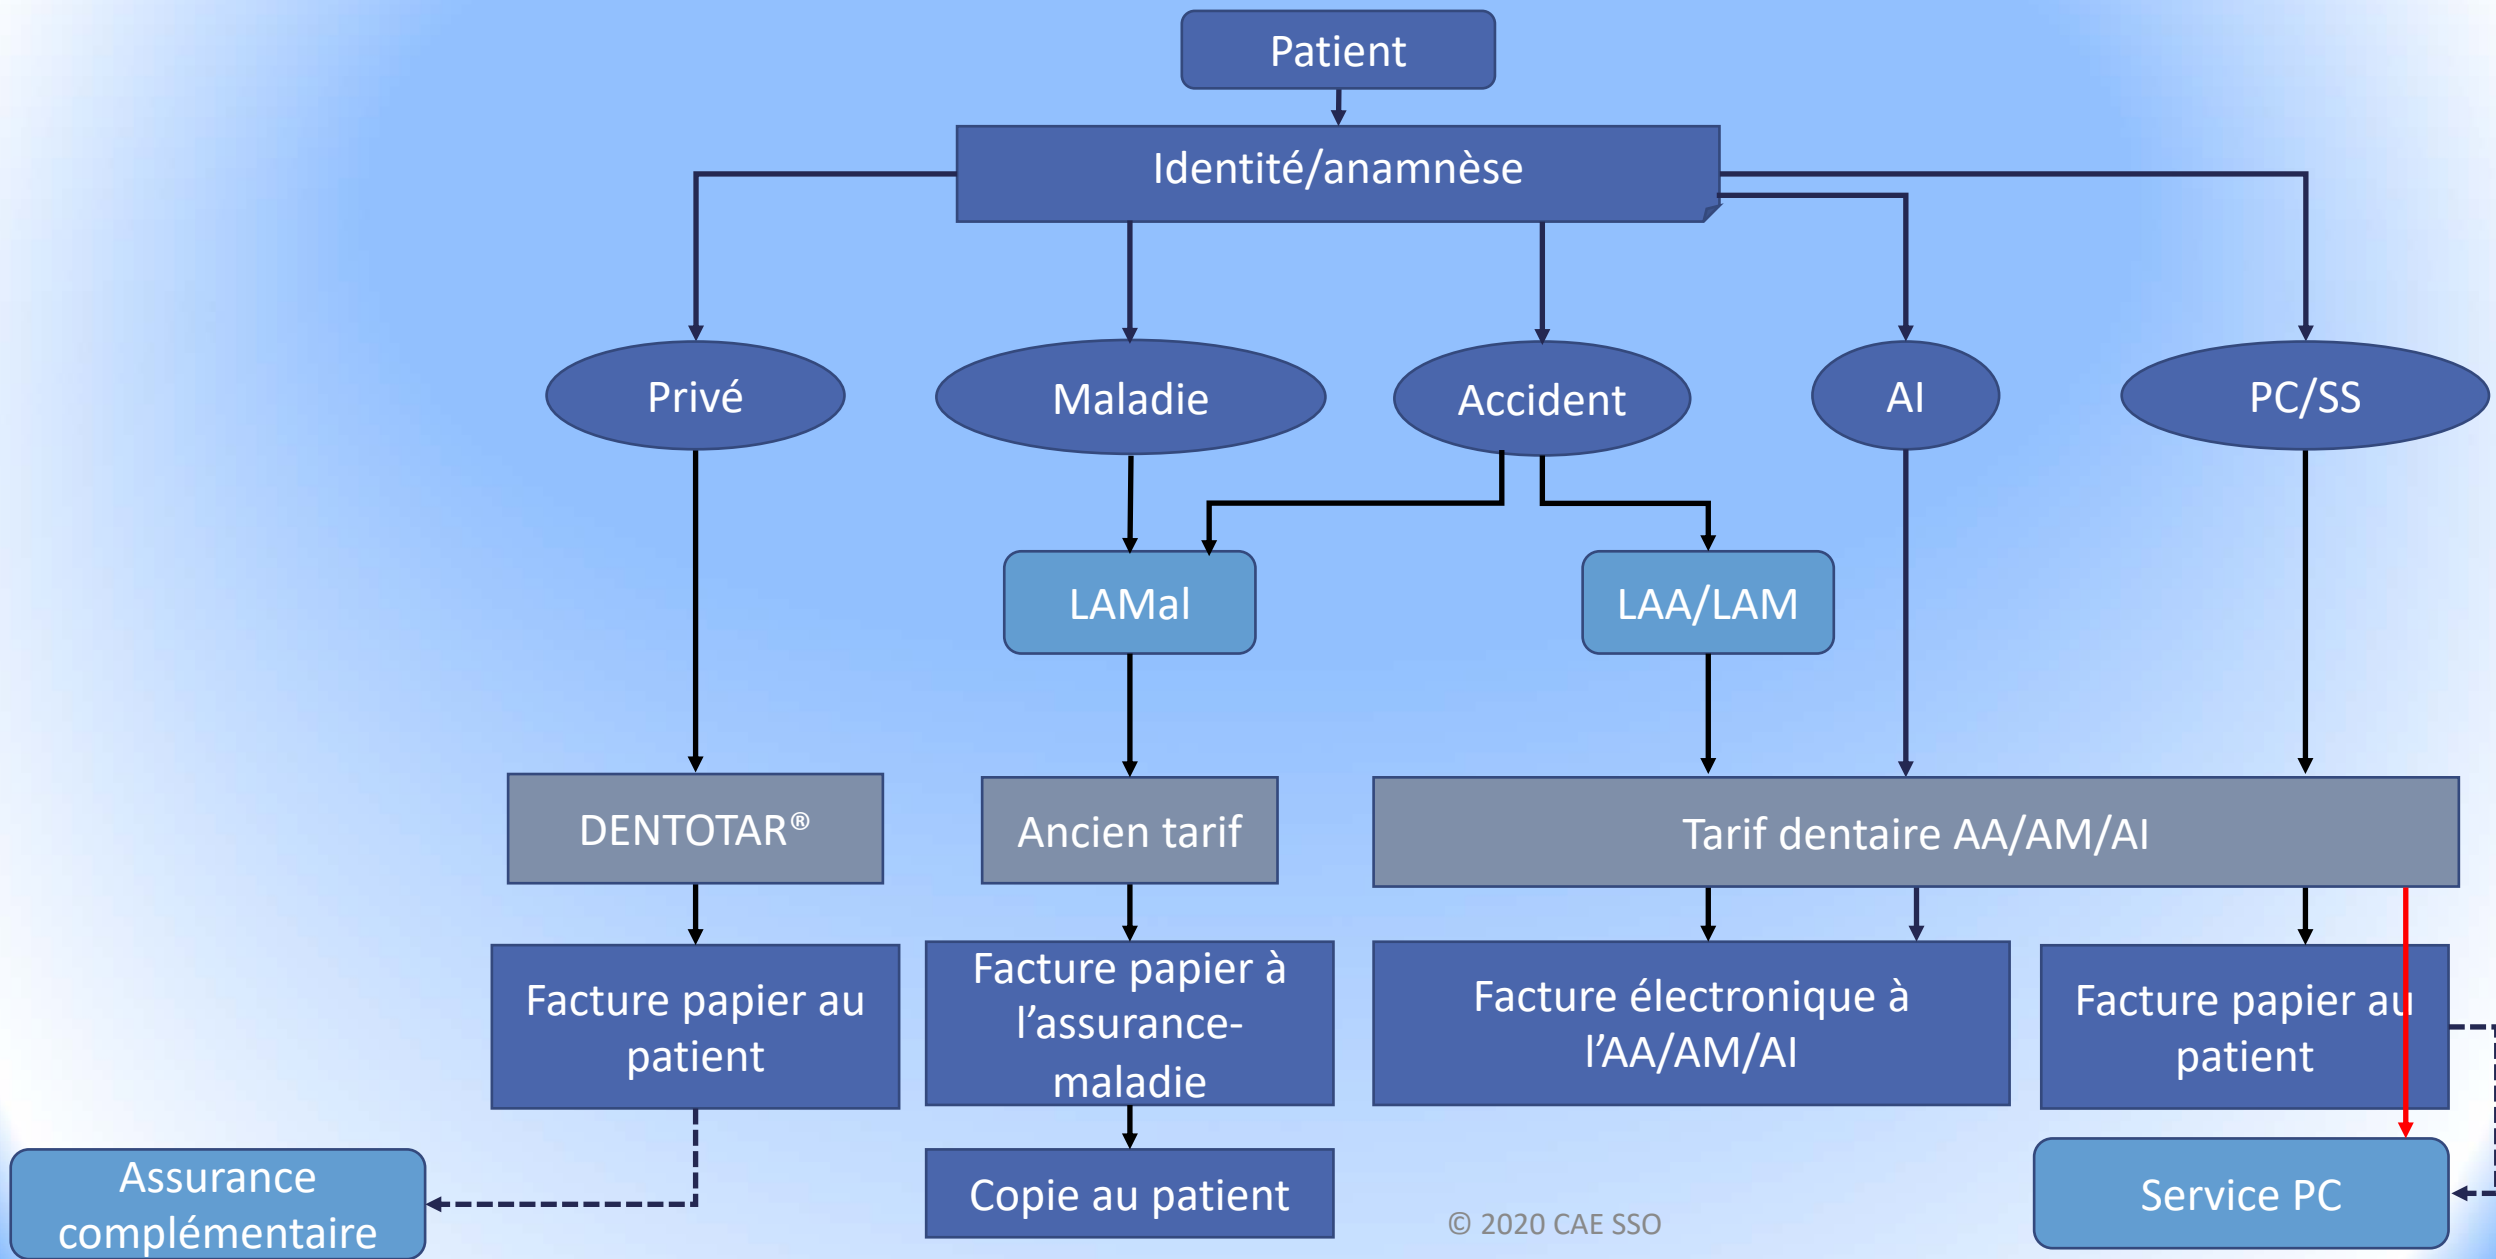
Patient

Identité/anamnèse

Privé

Maladie

Accident

AI

PC/SS

LAMal

LAA/LAM

DENTOTAR®

Ancien tarif

Tarif dentaire AA/AM/AI

Facture papier au patient

Facture papier à l'assurance-maladie

Facture électronique à l'AA/AM/AI

Facture papier au patient

Assurance complémentaire

Copie au patient

© 2020 CAE SSO

Service PC